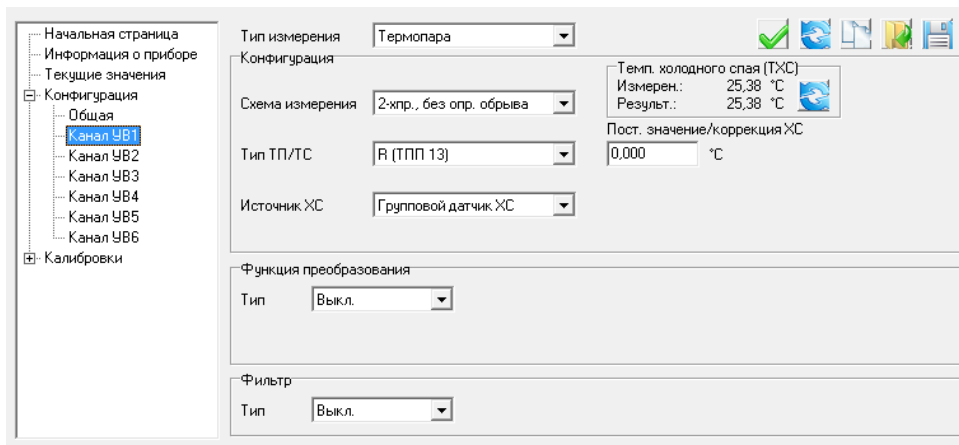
Начальная страница
Информация о приборе
Текущие значения
Конфигурация
Общая
Канал УВ1
Канал УВ2
Канал УВ3
Канал УВ4
Канал УВ5
Канал УВ6
Калибровки

Тип измерения
Термопара

Конфигурация

Схема измерения
2-хпр., без опр. обрыва

Тип ТП/ТС
R (ТПП 13)

Источник ХС
Групповой датчик ХС

Темп. холодного спая (ТХС)
Измерен.: 25,38 °C
Результ.: 25,38 °C

Пост. значение/коррекция ХС
0,000 °C

Функция преобразования
Тип
Выкл.

Фильтр
Тип
Выкл.